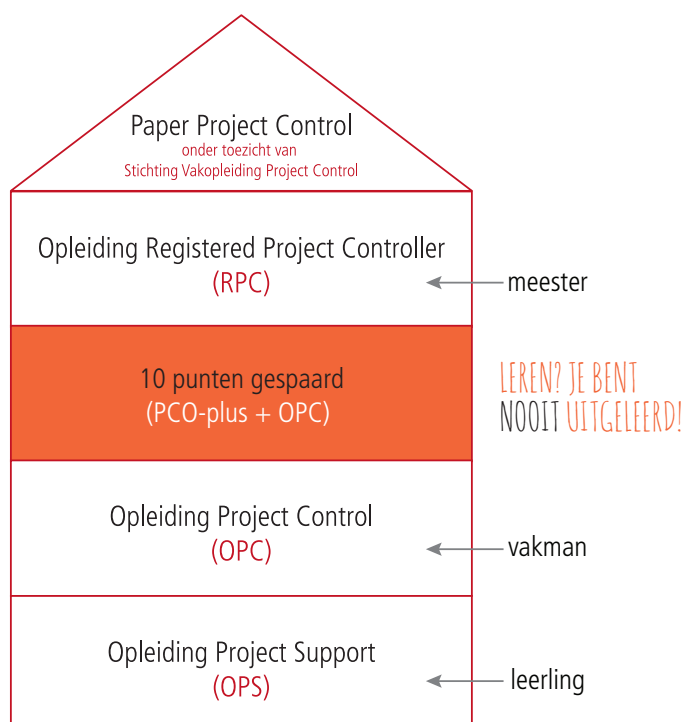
Paper Project Control
onder toezicht van
Stichting Vakopleiding Project Control

Opleiding Registered Project Controller
(RPC)

meester

10 punten gespaard
(PCO-plus + OPC)

LEREN? JE BENT NOOIT UITGELEERD!

Opleiding Project Control
(OPC)

vakman

Opleiding Project Support
(OPS)

leerling